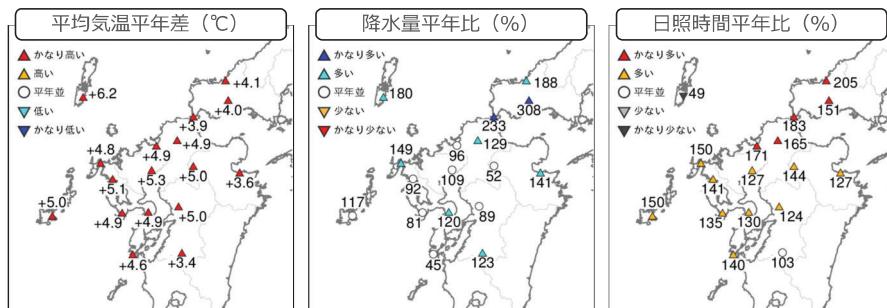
平均気温平年差（℃）

▲ かなり高い
▲ 高い
○ 平年並
▽ 低い
▼ かなり低い

+4.1
+6.2
+4.0
+3.9
+4.9
+4.8
+4.9
+5.3
+5.0
+3.6
+5.1
+5.0
+4.9
+4.9
+5.0
+4.6
+3.4

降水量平年比（%）

▲ かなり多い
▲ 多い
○ 平年並
▽ 少ない
▼ かなり少ない

188
180
308
233
129
149
96
109
52
141
92
117
81
120
89
45
123

日照時間平年比（%）

▲ かなり多い
▲ 多い
○ 平年並
▽ 少ない
▼ かなり少ない

205
49
151
183
165
171
150
127
144
141
127
150
135
130
124
140
103